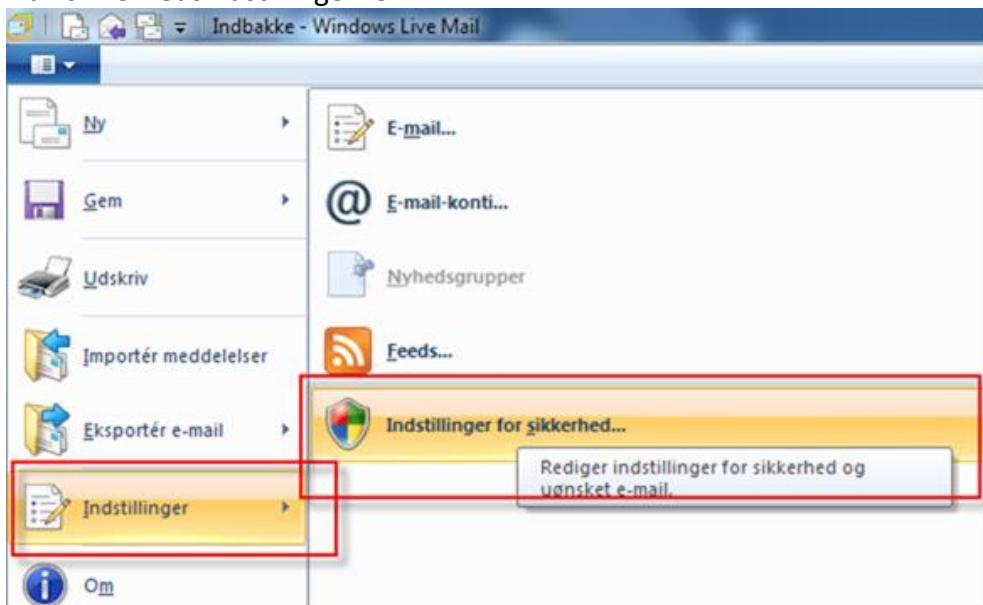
Indbakke - Windows Live Mail

Ny

Gem

Udskriv

Importér meddelelser

Eksportér e-mail

Indstillinger

Om

E-mail...

E-mail-konti...

Nyhedsgrupper

Feeds...

Indstillinger for sikkerhed...

Rediger indstillinger for sikkerhed og uønsket e-mail.